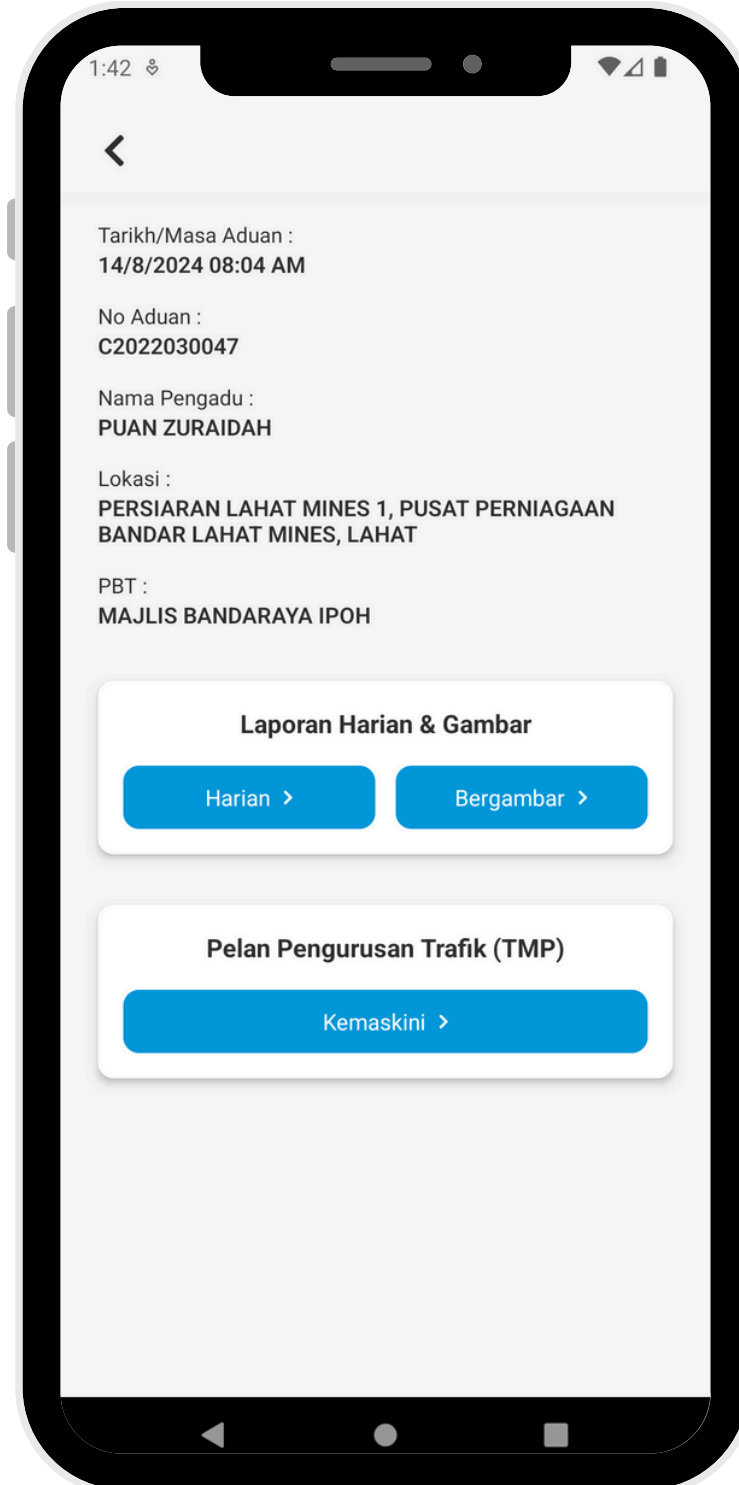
1:42

Tarikh/Masa Aduan :
14/8/2024 08:04 AM

No Aduan :
C2022030047

Nama Pengadu :
PUAN ZURAIDAH

Lokasi :
PERSIARAN LAHAT MINES 1, PUSAT PERNIAGAAN BANDAR LAHAT MINES, LAHAT

PBT :
MAJLIS BANDARAYA IPOH

Laporan Harian & Gambar

Harian >

Bergambar >

Pelan Pengurusan Trafik (TMP)

Kemaskini >